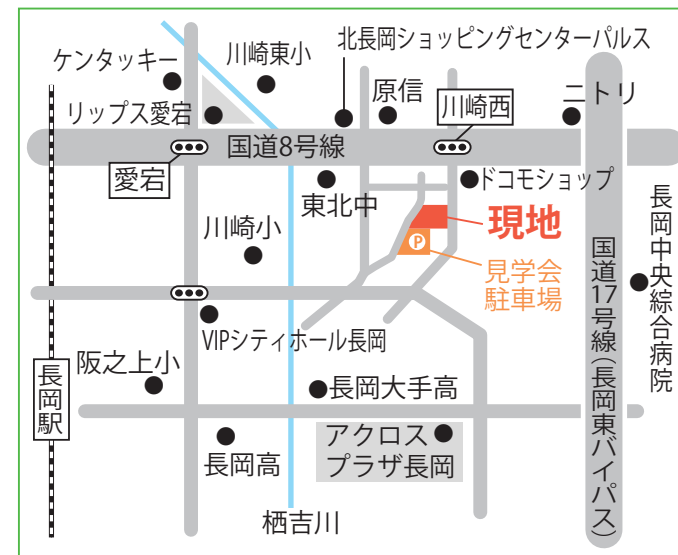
ケンタッキー
川崎東小
北長岡ショッピングセンターパルス
リップス愛宕
原信
川崎西
ニトリ
国道8号線
愛宕
ドコモショップ
東北中
現地
川崎小
P
見学会
駐車場
長岡中央綜合病院
国道17号線(長岡東バイパス)
VIPシティホール長岡
阪之上小
長岡駅
長岡大手高
アクロス
プラザ長岡
長岡高
栖吉川